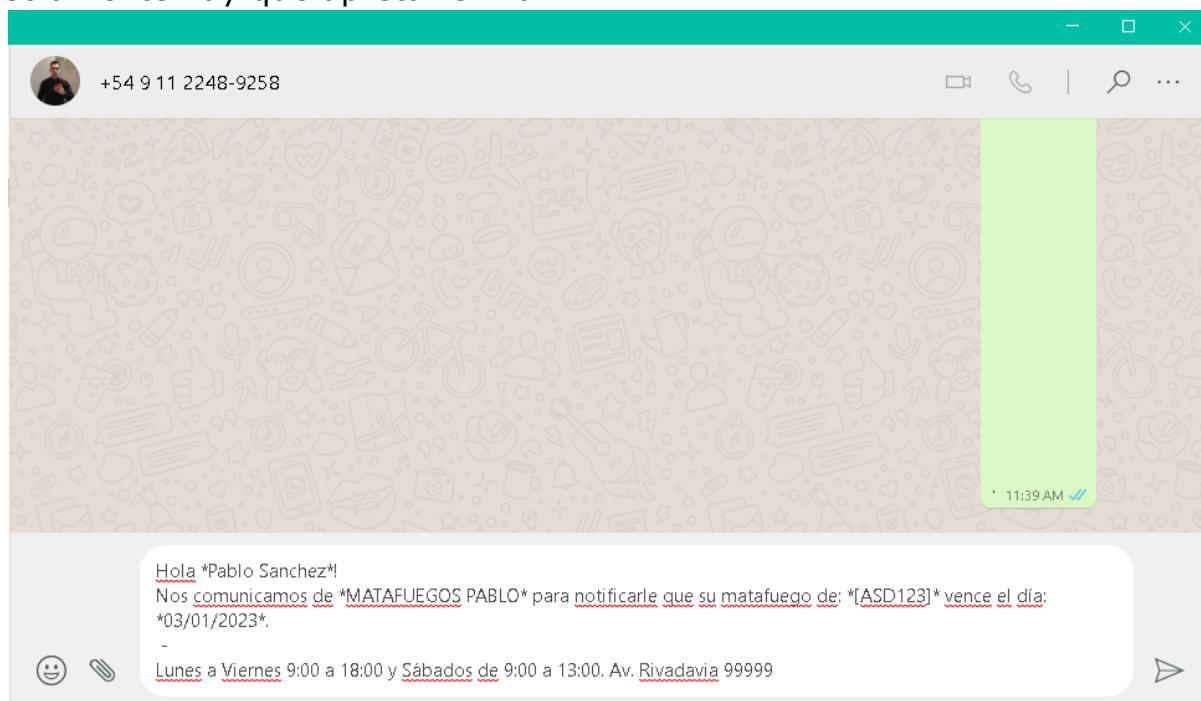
+54 9 11 2248-9258

11:39 AM

Hola *Pablo Sanchez*!
Nos comunicamos de *MATAFUEGOS PABLO* para notificarle que su matafuego de: *[ASD123]* vence el día: *03/01/2023*.
-
Lunes a Viernes 9:00 a 18:00 y Sábados de 9:00 a 13:00. Av. Rivadavia 99999